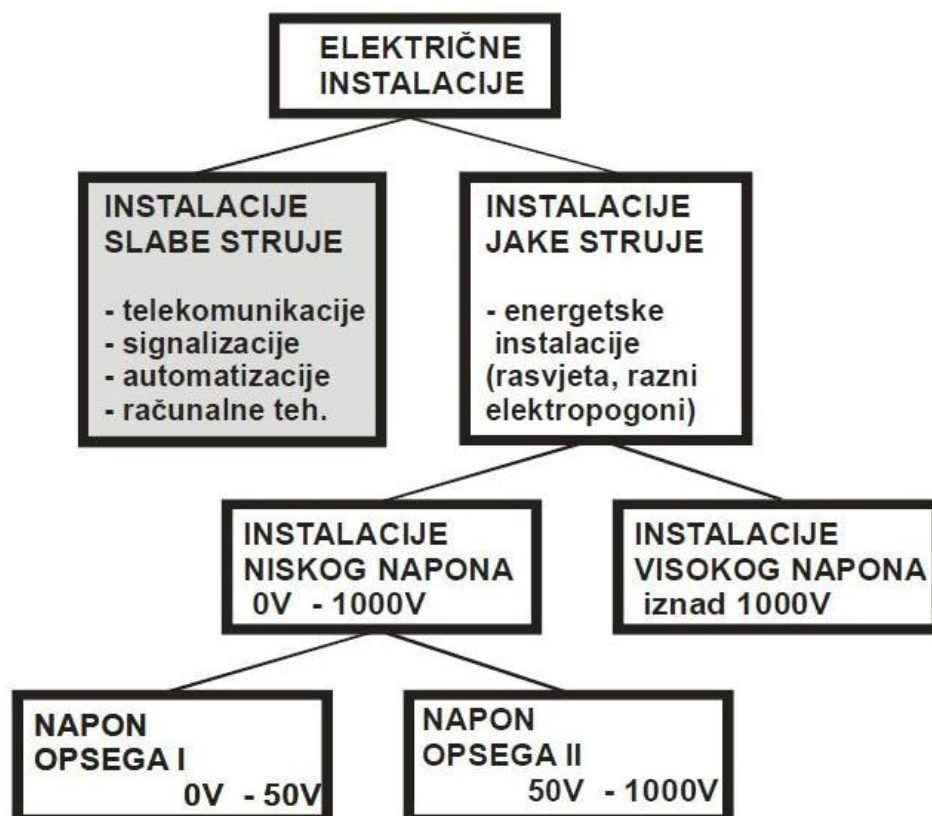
ELEKTRIČNE INSTALACIJE

INSTALACIJE SLABE STRUJE

- telekomunikacije
- signalizacije
- automatizacije
- računalne teh.

INSTALACIJE JAKE STRUJE

- energetske instalacije (rasvjeta, razni elektropogoni)

INSTALACIJE NISKOG NAPONA
0V - 1000V

INSTALACIJE VISOKOG NAPONA
iznad 1000V

NAPON OPSEGA I
0V - 50V

NAPON OPSEGA II
50V - 1000V